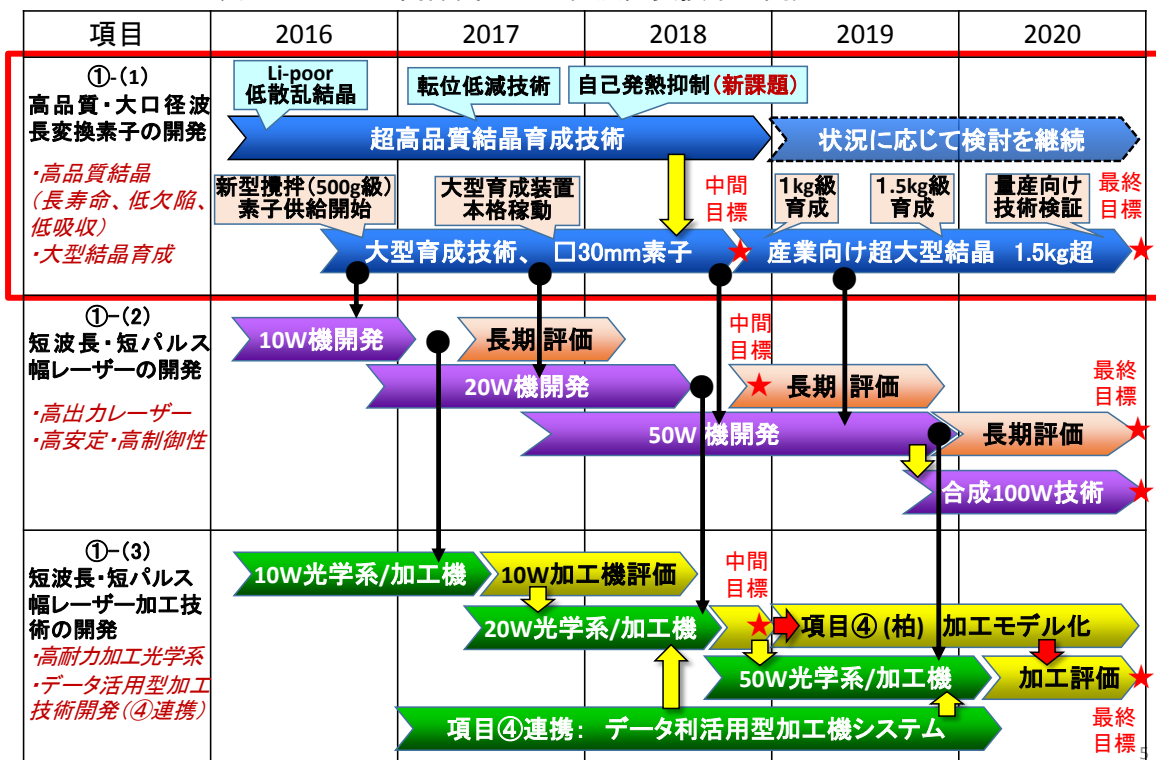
| 項目 | 2016 | 2017 | 2018 | 2019 | 2020 |
|---|---|---|---|---|---|

①-(1)
高品質・大口径波長変換素子の開発
・高品質結晶(長寿命、低欠陥、低吸収)
・大型結晶育成

Li-poor
低散乱結晶

転位低減技術

自己発熱抑制(新課題)

超高品質結晶育成技術

状況に応じて検討を継続

新型攪拌(500g級)
素子供給開始

大型育成装置
本格稼動

中間
目標

1kg級
育成

1.5kg級
育成

量産向け
技術検証

最終
目標

大型育成技術、□30mm素子

産業向け超大型結晶 1.5kg超

①-(2)
短波長・短パルス幅レーザーの開発
・高出力レーザー
・高安定・高制御性

10W機開発

長期 評価

中間
目標

20W機開発

長期 評価

最終
目標

50W 機開発

長期評価

合成100W技術

①-(3)
短波長・短パルス幅レーザー加工技術の開発
・高耐力加工光学系
・データ活用型加工技術開発(④連携)

10W光学系/加工機

10W加工機評価

中間
目標

20W光学系/加工機

項目④ (柏) 加工モデル化

50W光学系/加工機

加工評価

項目④連携: データ利活用型加工機システム

最終
目標

5